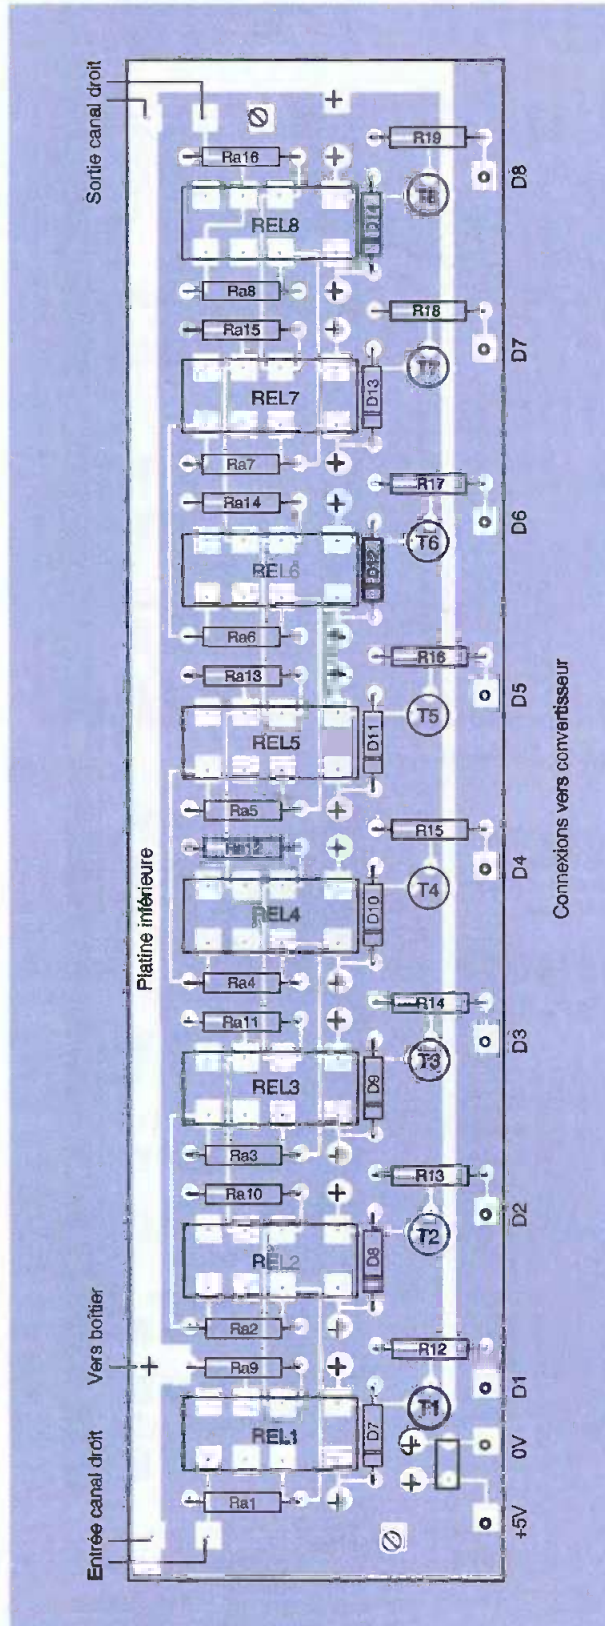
Sortie canal droit

Ra16
REL8
D14
T8
R19
D8
Ra8
Ra15
REL7
D13
T7
R18
D7
Ra7
Ra14
REL6
D12
T6
R17
D6
Ra6
Ra13
REL5
D11
T5
R16
D5
Ra5
Ra12
REL4
D10
T4
R15
D4
Ra4
Ra11
REL3
D9
T3
R14
D3
Ra3
Ra10
REL2
D8
T2
R13
D2
Ra2
Ra9
REL1
D7
T1
R12
D1
Ra1
0V
+5V

Platine inférieure

Connexions vers convertisseur

Vers boîtier

Entrée canal droit